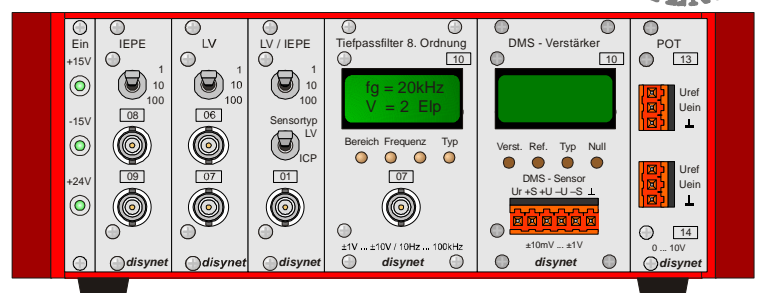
Ein
+15V
-15V
+24V

IEPE
1
10
100
08
09
disynet

LV
1
10
100
06
07
disynet

LV / IEPE
1
10
100
Sensortyp
LV
ICP
01
disynet

Tiefpassfilter 8. Ordnung
10
fg = 20kHz
V = 2 Elp
Bereich Frequenz Typ
07
±1V ... ±10V / 10Hz ... 100kHz
disynet

DMS - Verstärker
10
Verst. Ref. Typ Null
DMS - Sensor
Ur +S +U –U –S ⊥
±10mV ... ±1V
disynet

POT
13
Uref
Uein
⊥
Uref
Uein
⊥
14
0 ... 10V
disynet